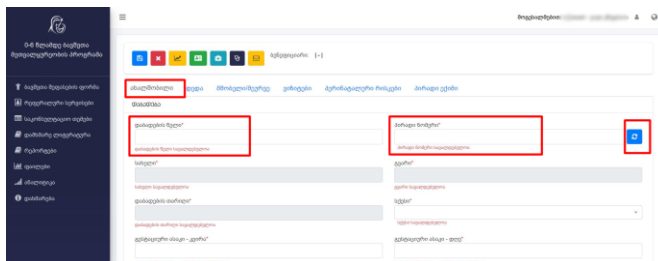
0-6 წლამდე ბავშვთა მეთვალყურეობის პროგრამა

ბავშვთა შეფასების ფორმა
რეგისტრაციის სერვისები
სატელეფონო ანგარიში
დამხმარე ლიცენზიები
რეპორტები
ფილტრი
ანალიტიკა
დახმარება

მომხმარებელი: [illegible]

შენიშვნები: (-)

ინფორმაცია
დედა
მომსახურება
ვიზიტები
პერინატალური რისკები
პირადი უფლები

ბავშვი

დაბადების წელი*
დაბადების წელი სავალდებულოა

პირადი ნომერი*
პირადი ნომერი სავალდებულოა

სახელი*
სახელი სავალდებულოა

გვარი*
გვარი სავალდებულოა

დაბადების თარიღი*
დაბადების თარიღი სავალდებულოა

სქესი*
სქესი სავალდებულოა

ფაქტიური ადგილი - ქალაქი*

ფაქტიური ადგილი - ქუჩა*